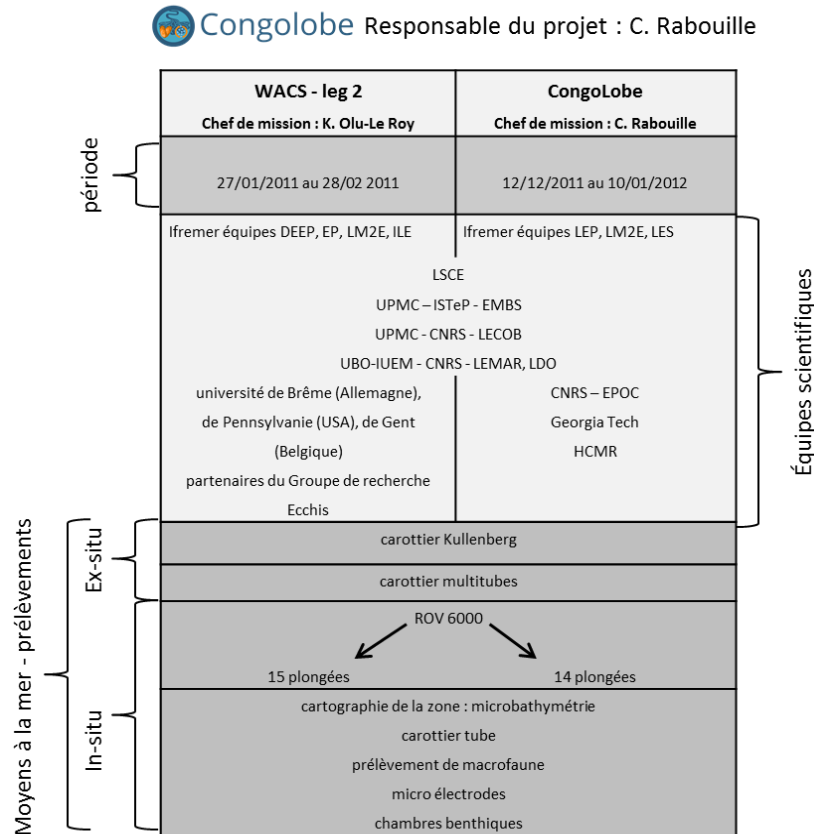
Congolobe Responsable du projet : C. Rabouille

| WACS - leg 2<br>Chef de mission : K. Olu-Le Roy | CongoLobe<br>Chef de mission : C. Rabouille |
|---|---|
| 27/01/2011 au 28/02 2011 | 12/12/2011 au 10/01/2012 |
| Ifremer équipes DEEP, EP, LM2E, ILE | Ifremer équipes LEP, LM2E, LES |

LSCE
UPMC – ISTeP - EMBS
UPMC - CNRS - LECOB
UBO-IUEM - CNRS - LEMAR, LDO

| université de Brême (Allemagne), de Pennsylvanie (USA), de Gent (Belgique)<br>partenaires du Groupe de recherche Ecchis | CNRS – EPOC<br>Georgia Tech<br>HCMR |
|---|---|

carottier Kullenberg
carottier multitubes
ROV 6000

| 15 plongées | 14 plongées |
|---|---|

cartographie de la zone : microbathymétrie
carottier tube
prélèvement de macrofaune
micro électrodes
chambres benthiques

période
Équipes scientifiques
Ex-situ
In-situ
Moyens à la mer - prélèvements